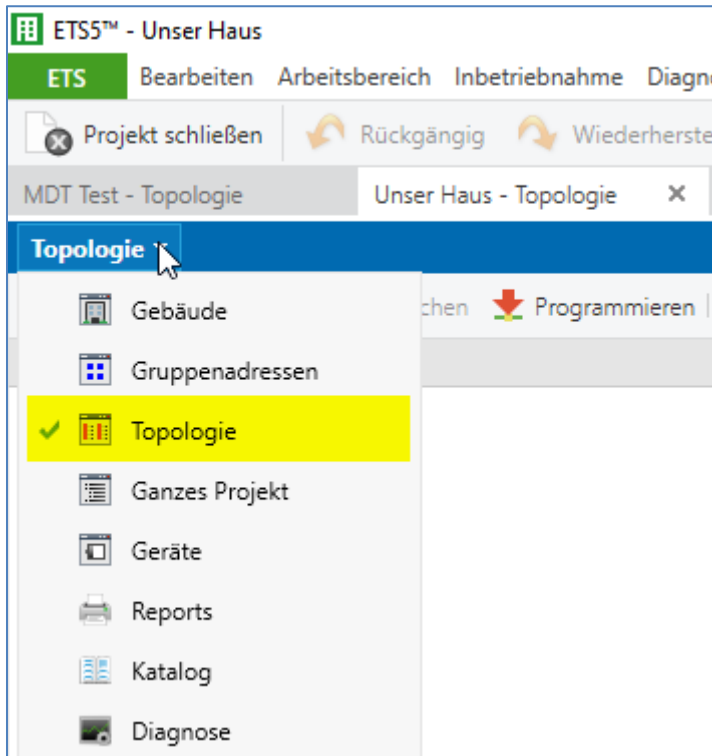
ETS5™ - Unser Haus

ETS Bearbeiten Arbeitsbereich Inbetriebnahme Diagno

Projekt schließen Rückgängig Wiederherste

MDT Test - Topologie Unser Haus - Topologie ×

Topologie

chen Programmieren

Gebäude

Gruppenadressen

✓ Topologie

Ganzes Projekt

Geräte

Reports

Katalog

Diagnose